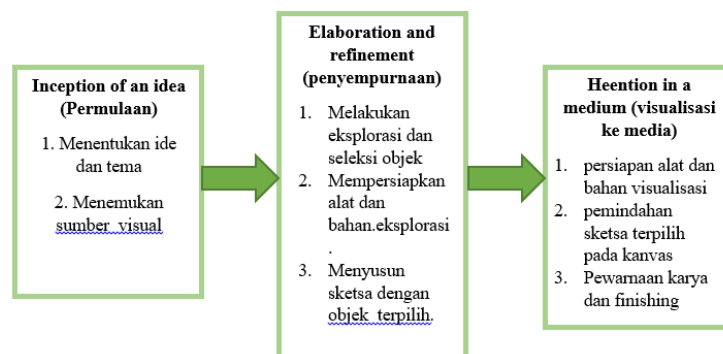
Inception of an idea (Permulaan)

1. Menentukan ide dan tema

2. Menemukan sumber visual

Elaboration and refinement (penyempurnaan)

1. Melakukan eksplorasi dan seleksi objek
2. Mempersiapkan alat dan bahan.eksplorasi.
3. Menyusun sketsa dengan objek terpilih.

Heention in a medium (visualisasi ke media)

1. persiapan alat dan bahan visualisasi
2. pemindahan sketsa terpilih pada kanvas
3. Pewarnaan karya dan finishing